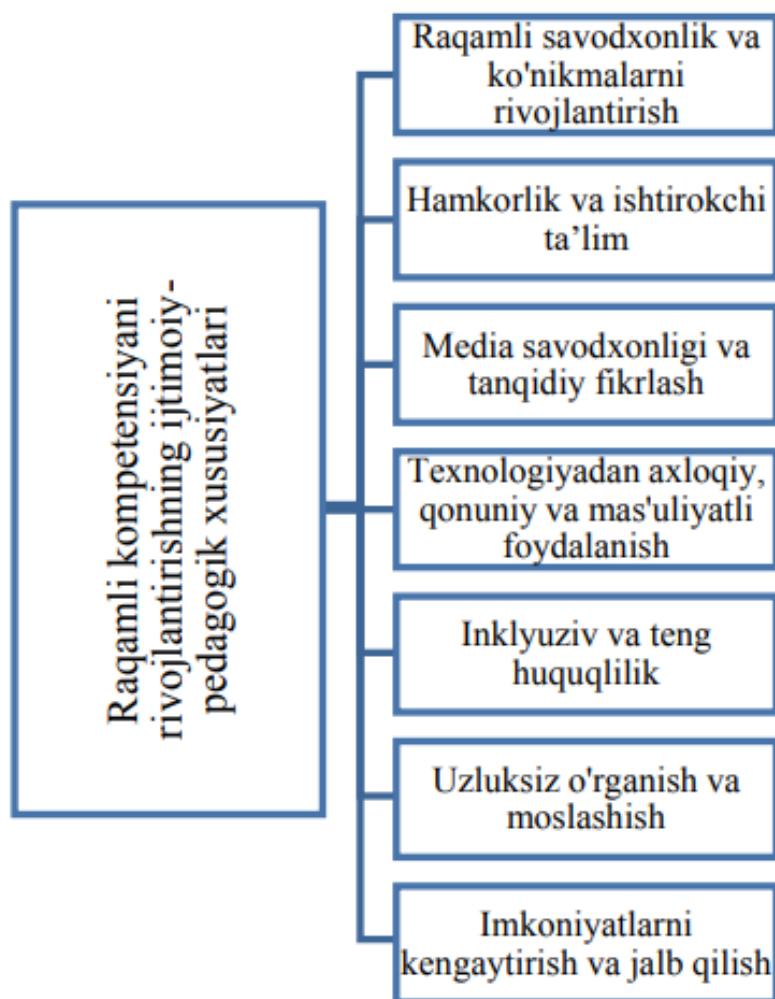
Raqamli kompetensiyani rivojlantirishning ijtimoiy-pedagogik xususiyatlari

Raqamli savodxonlik va ko'nikmalarni rivojlantirish

Hamkorlik va ishtirokchi ta’lim

Media savodxonligi va tanqidiy fikrlash

Texnologiyadan axloqiy, qonuniy va mas'uliyatli foydalanish

Inklyuziv va teng huquqlilik

Uzluksiz o'rganish va moslashish

Imkoniyatlarni kengaytirish va jalb qilish